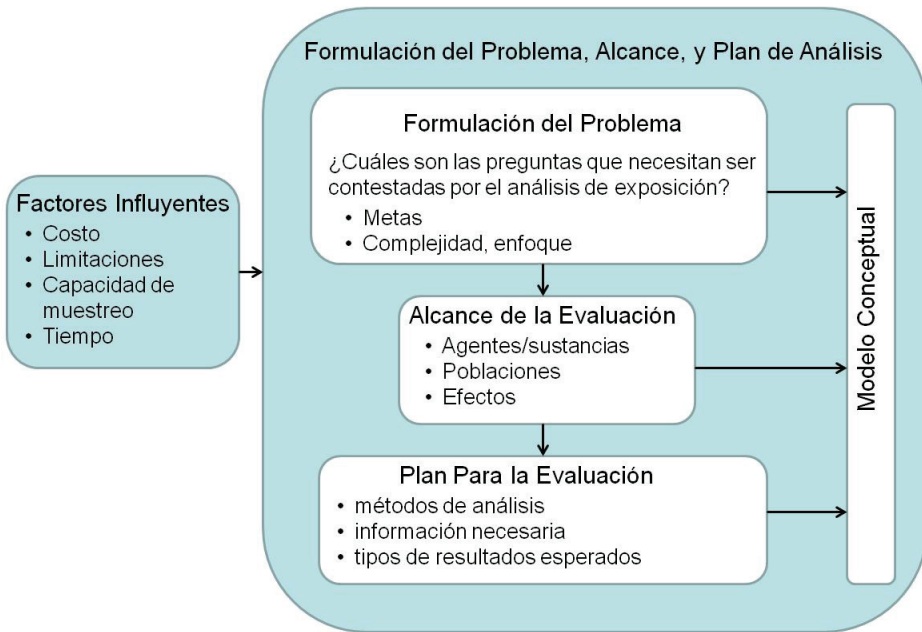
Factores Influyentes
• Costo
• Limitaciones
• Capacidad de muestreo
• Tiempo

Formulación del Problema, Alcance, y Plan de Análisis

Formulación del Problema
¿Cuáles son las preguntas que necesitan ser contestadas por el análisis de exposición?
• Metas
• Complejidad, enfoque

Alcance de la Evaluación
• Agentes/sustancias
• Poblaciones
• Efectos

Plan Para la Evaluación
• métodos de análisis
• información necesaria
• tipos de resultados esperados

Modelo Conceptual